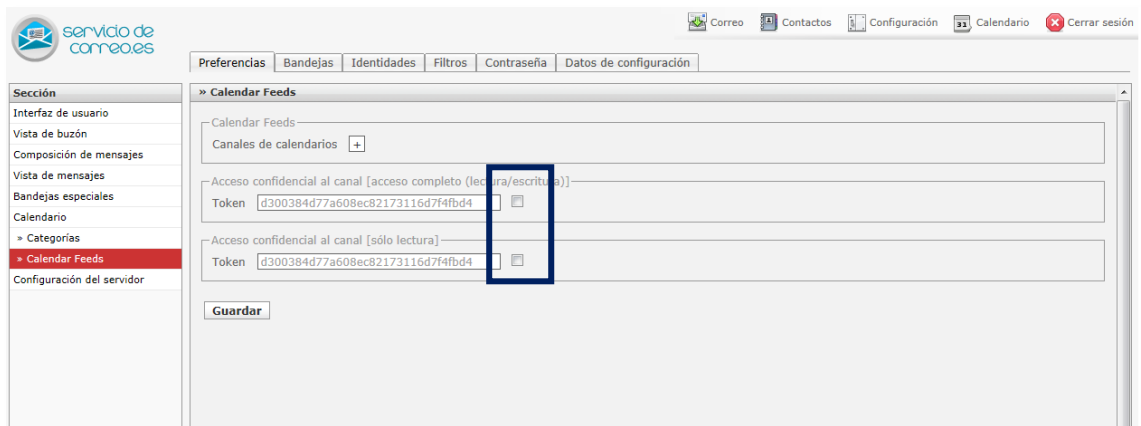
servicio de correo.es

Correo Contactos Configuración 31 Calendario Cerrar sesión

Preferencias Bandejas Identidades Filtros Contraseña Datos de configuración

Sección
Interfaz de usuario
Vista de buzón
Composición de mensajes
Vista de mensajes
Bandejas especiales
Calendario
» Categorías
» Calendar Feeds
Configuración del servidor

» Calendar Feeds

Calendar Feeds
Canales de calendarios +

Acceso confidencial al canal [acceso completo (lectura/escritura)]
Token d300384d77a608ec82173116d7f4fbd4

Acceso confidencial al canal [sólo lectura]
Token d300384d77a608ec82173116d7f4fbd4

Guardar